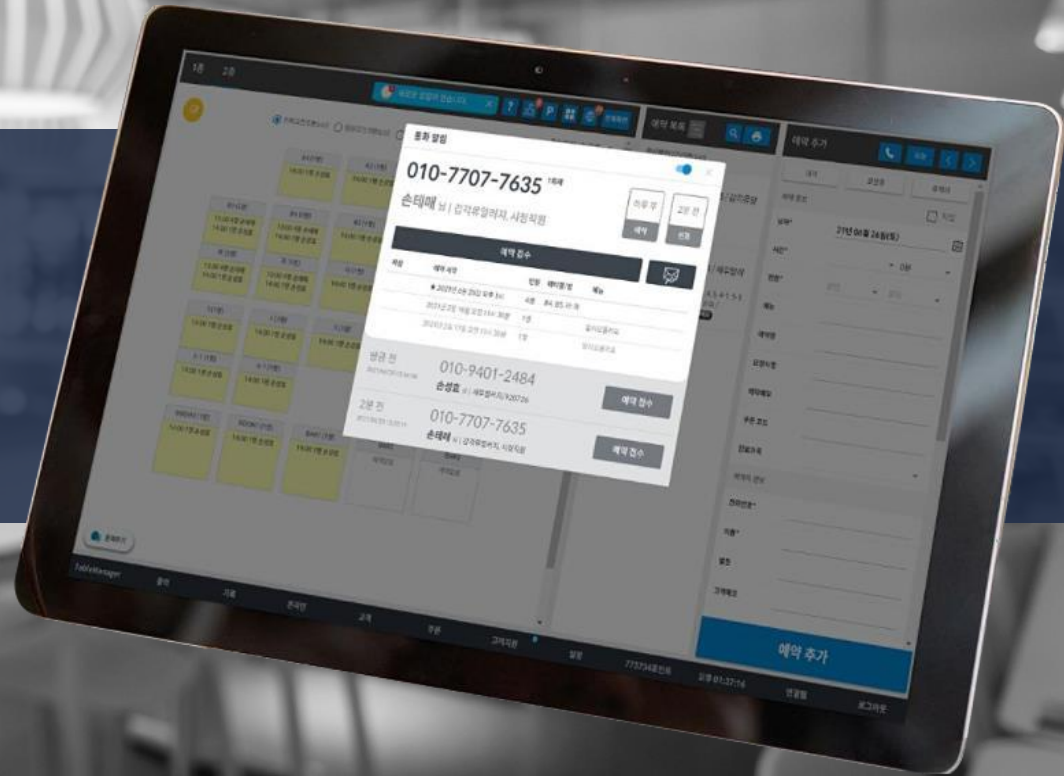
통화 알림

010-7707-7635 1회째

손태매 님 | 갑각류알러지, 사장직원

하루 후

예약

2분 전

예약 접수

방금 전

010-9401-2484

손성호

예약 접수

2분 전

010-7707-7635

손태매 님 | 갑각류알러지, 사장직원

예약 접수

예약 목록

예약 추가

21년 06월 24일(목)

예약 추가

TableManager

로그아웃